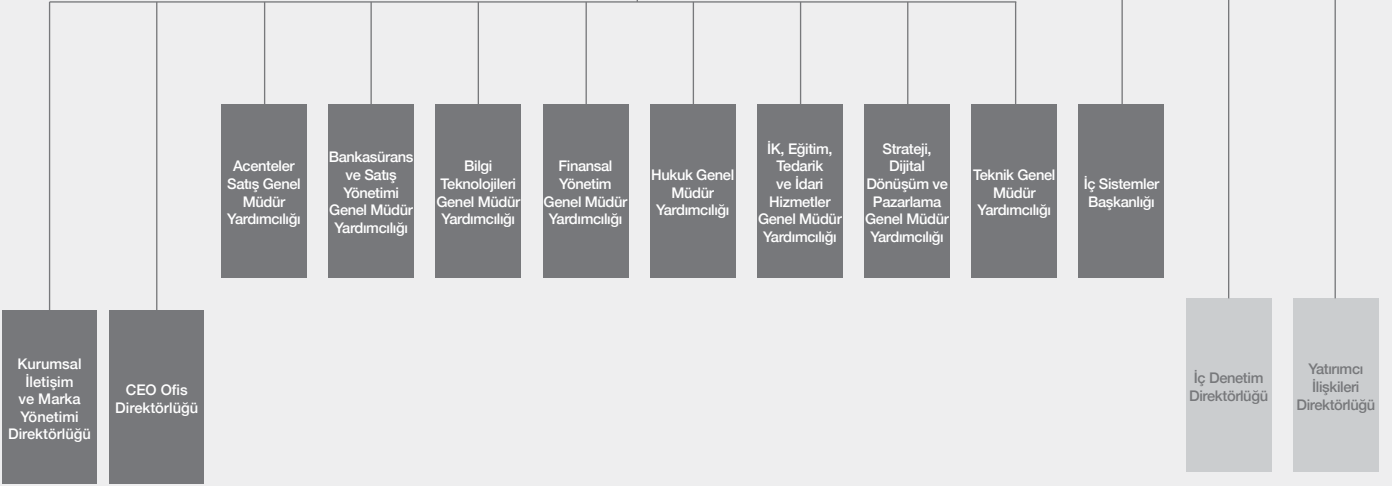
Acenteler Satış Genel Müdür Yardımcılığı

Bankasürans ve Satış Yönetimi Genel Müdür Yardımcılığı

Bilgi Teknolojileri Genel Müdür Yardımcılığı

Finansal Yönetim Genel Müdür Yardımcılığı

Hukuk Genel Müdür Yardımcılığı

İK, Eğitim, Tedarik ve İdari Hizmetler Genel Müdür Yardımcılığı

Strateji, Dijital Dönüşüm ve Pazarlama Genel Müdür Yardımcılığı

Teknik Genel Müdür Yardımcılığı

İç Sistemler Başkanlığı

Kurumsal İletişim ve Marka Yönetimi Direktörlüğü

CEO Ofis Direktörlüğü

İç Denetim Direktörlüğü

Yatırımcı İlişkileri Direktörlüğü